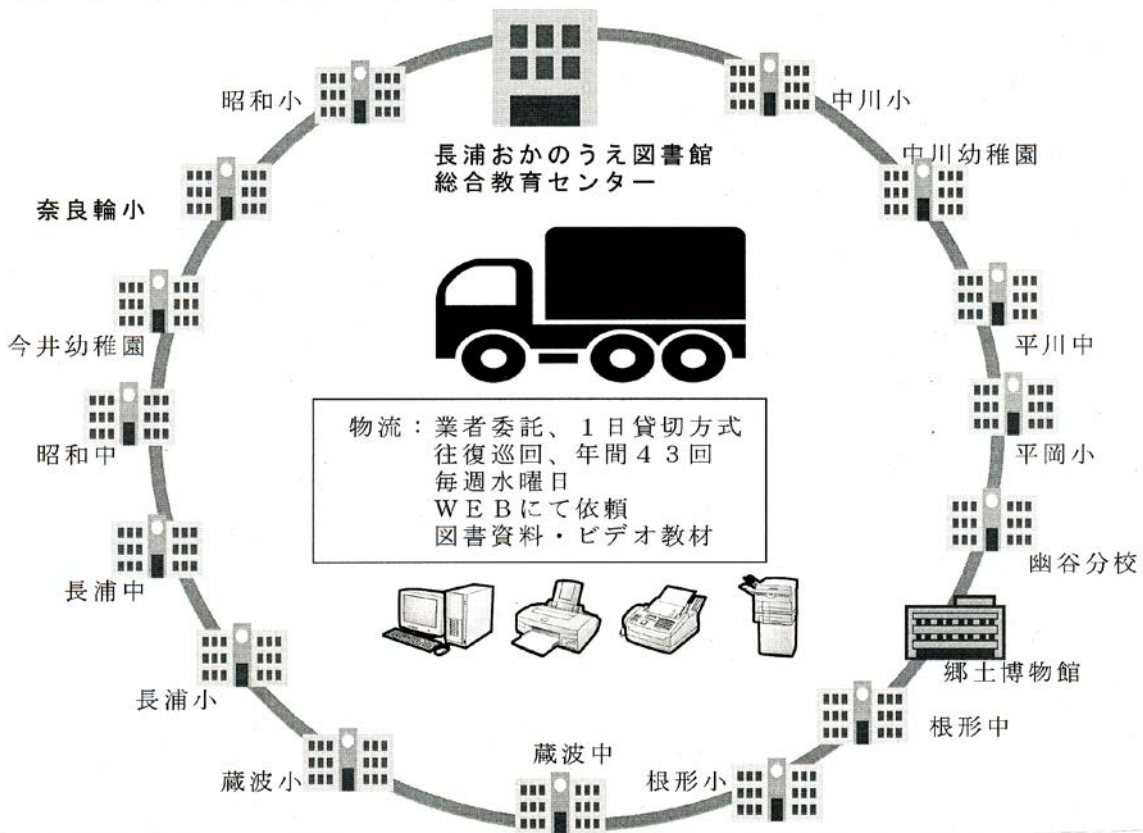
長浦おかのうえ図書館
総合教育センター

中川小

中川幼稚園

平川中

平岡小

幽谷分校

郷土博物館

根形中

根形小

蔵波中

蔵波小

長浦小

長浦中

昭和中

今井幼稚園

奈良輪小

昭和小

物流：業者委託、１日貸切方式
往復巡回、年間４３回
毎週水曜日
ＷＥＢにて依頼
図書資料・ビデオ教材